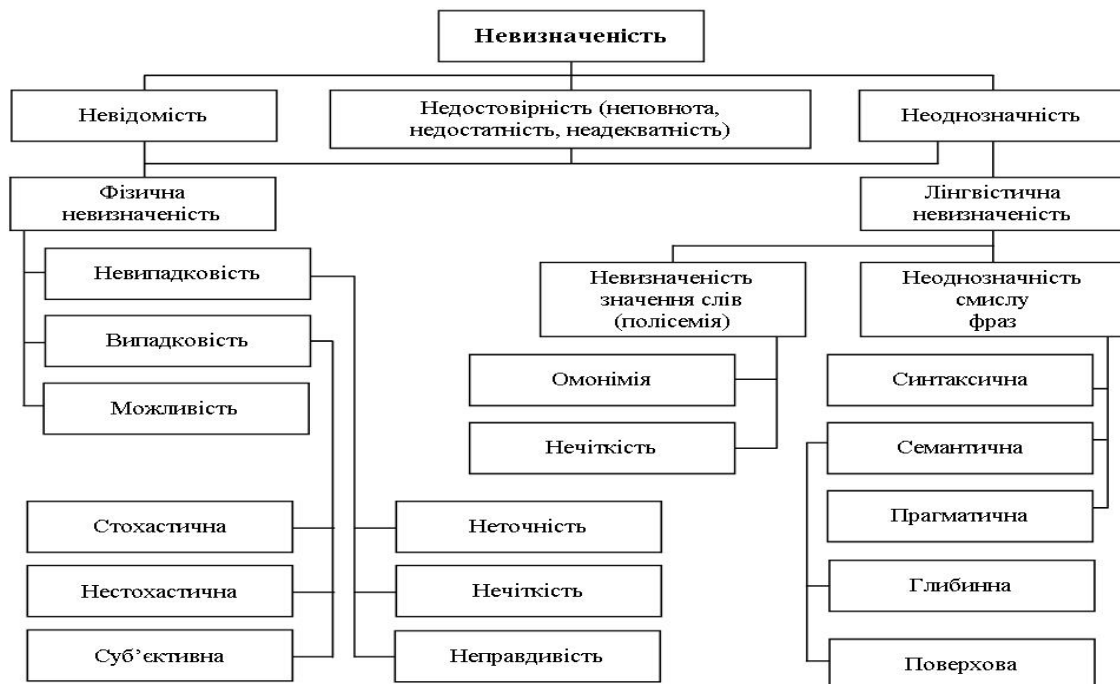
Невизначеність

Невідомість

Недостовірність (неповнота, недостатність, неадекватність)

Неоднозначність

Фізична невизначеність

Лінгвістична невизначеність

Невипадковість

Випадковість

Можливість

Невизначеність значення слів (полісемія)

Неоднозначність смислу фраз

Омонімія

Нечіткість

Синтаксична

Семантична

Прагматична

Глибинна

Поверхова

Стохастична

Нестохастична

Суб'єктивна

Неточність

Нечіткість

Неправдивість